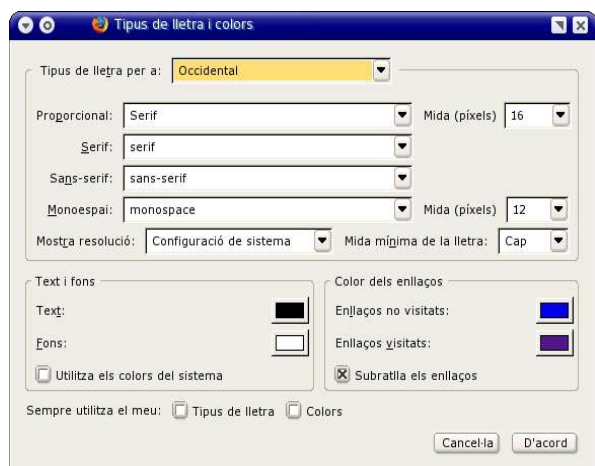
Tipus de lletra i colors

Tipus de lletra per a: Occidental

Proporcional: Serif
Mida (píxels) 16

Serif: serif

Sans-serif: sans-serif

Monoespai: monospace
Mida (píxels) 12

Mostra resolució: Configuració de sistema
Mida mínima de la lletra: Cap

Text i fons

Text:

Fons:

Utilitza els colors del sistema

Color dels enllaços

Enllaços no visitats:

Enllaços visitats:

☒ Subratlla els enllaços

Sempre utilitza el meu: Tipus de lletra Colors

Cancel·la D'acord